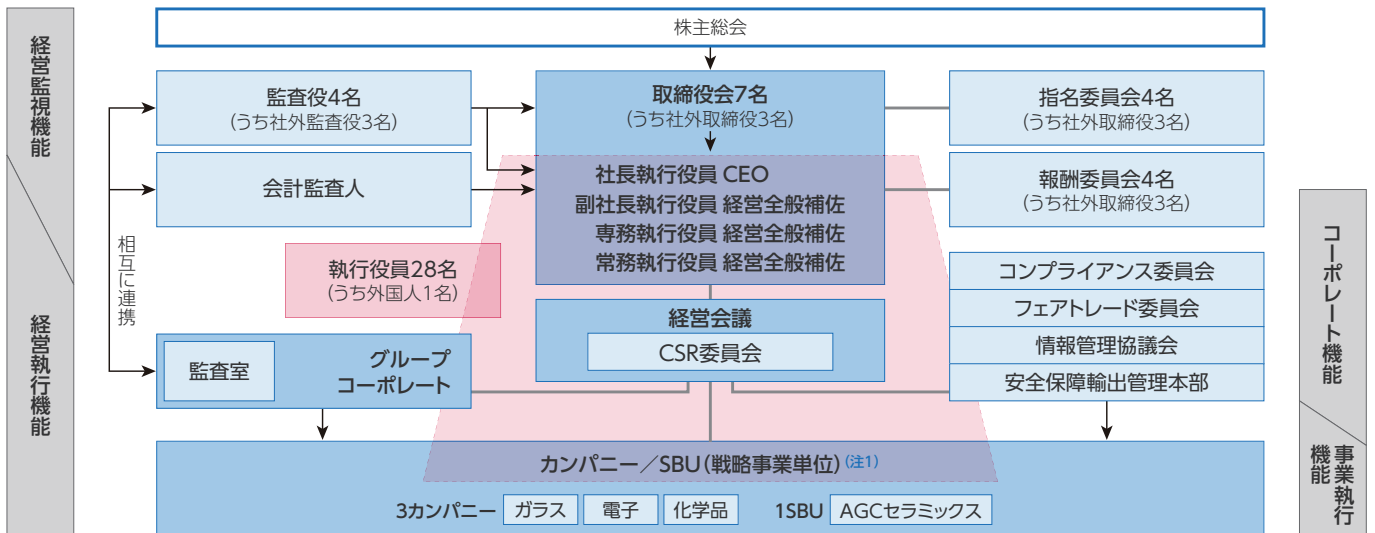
経営監視機能

経営執行機能

株主総会

監査役4名
(うち社外監査役3名)

取締役会7名
(うち社外取締役3名)

指名委員会4名
(うち社外取締役3名)

会計監査人

社長執行役員 CEO
副社長執行役員 経営全般補佐
専務執行役員 経営全般補佐
常務執行役員 経営全般補佐

報酬委員会4名
(うち社外取締役3名)

相互に連携

執行役員28名
(うち外国人1名)

コンプライアンス委員会
フェアトレード委員会
情報管理協議会
安全保障輸出管理本部

経営会議
CSR委員会

監査室
グループコーポレート

コーポレート機能

カンパニー／SBU(戦略事業単位)(注1)

3カンパニー ガラス 電子 化学品 1SBU AGCセラミックス

事業執行機能